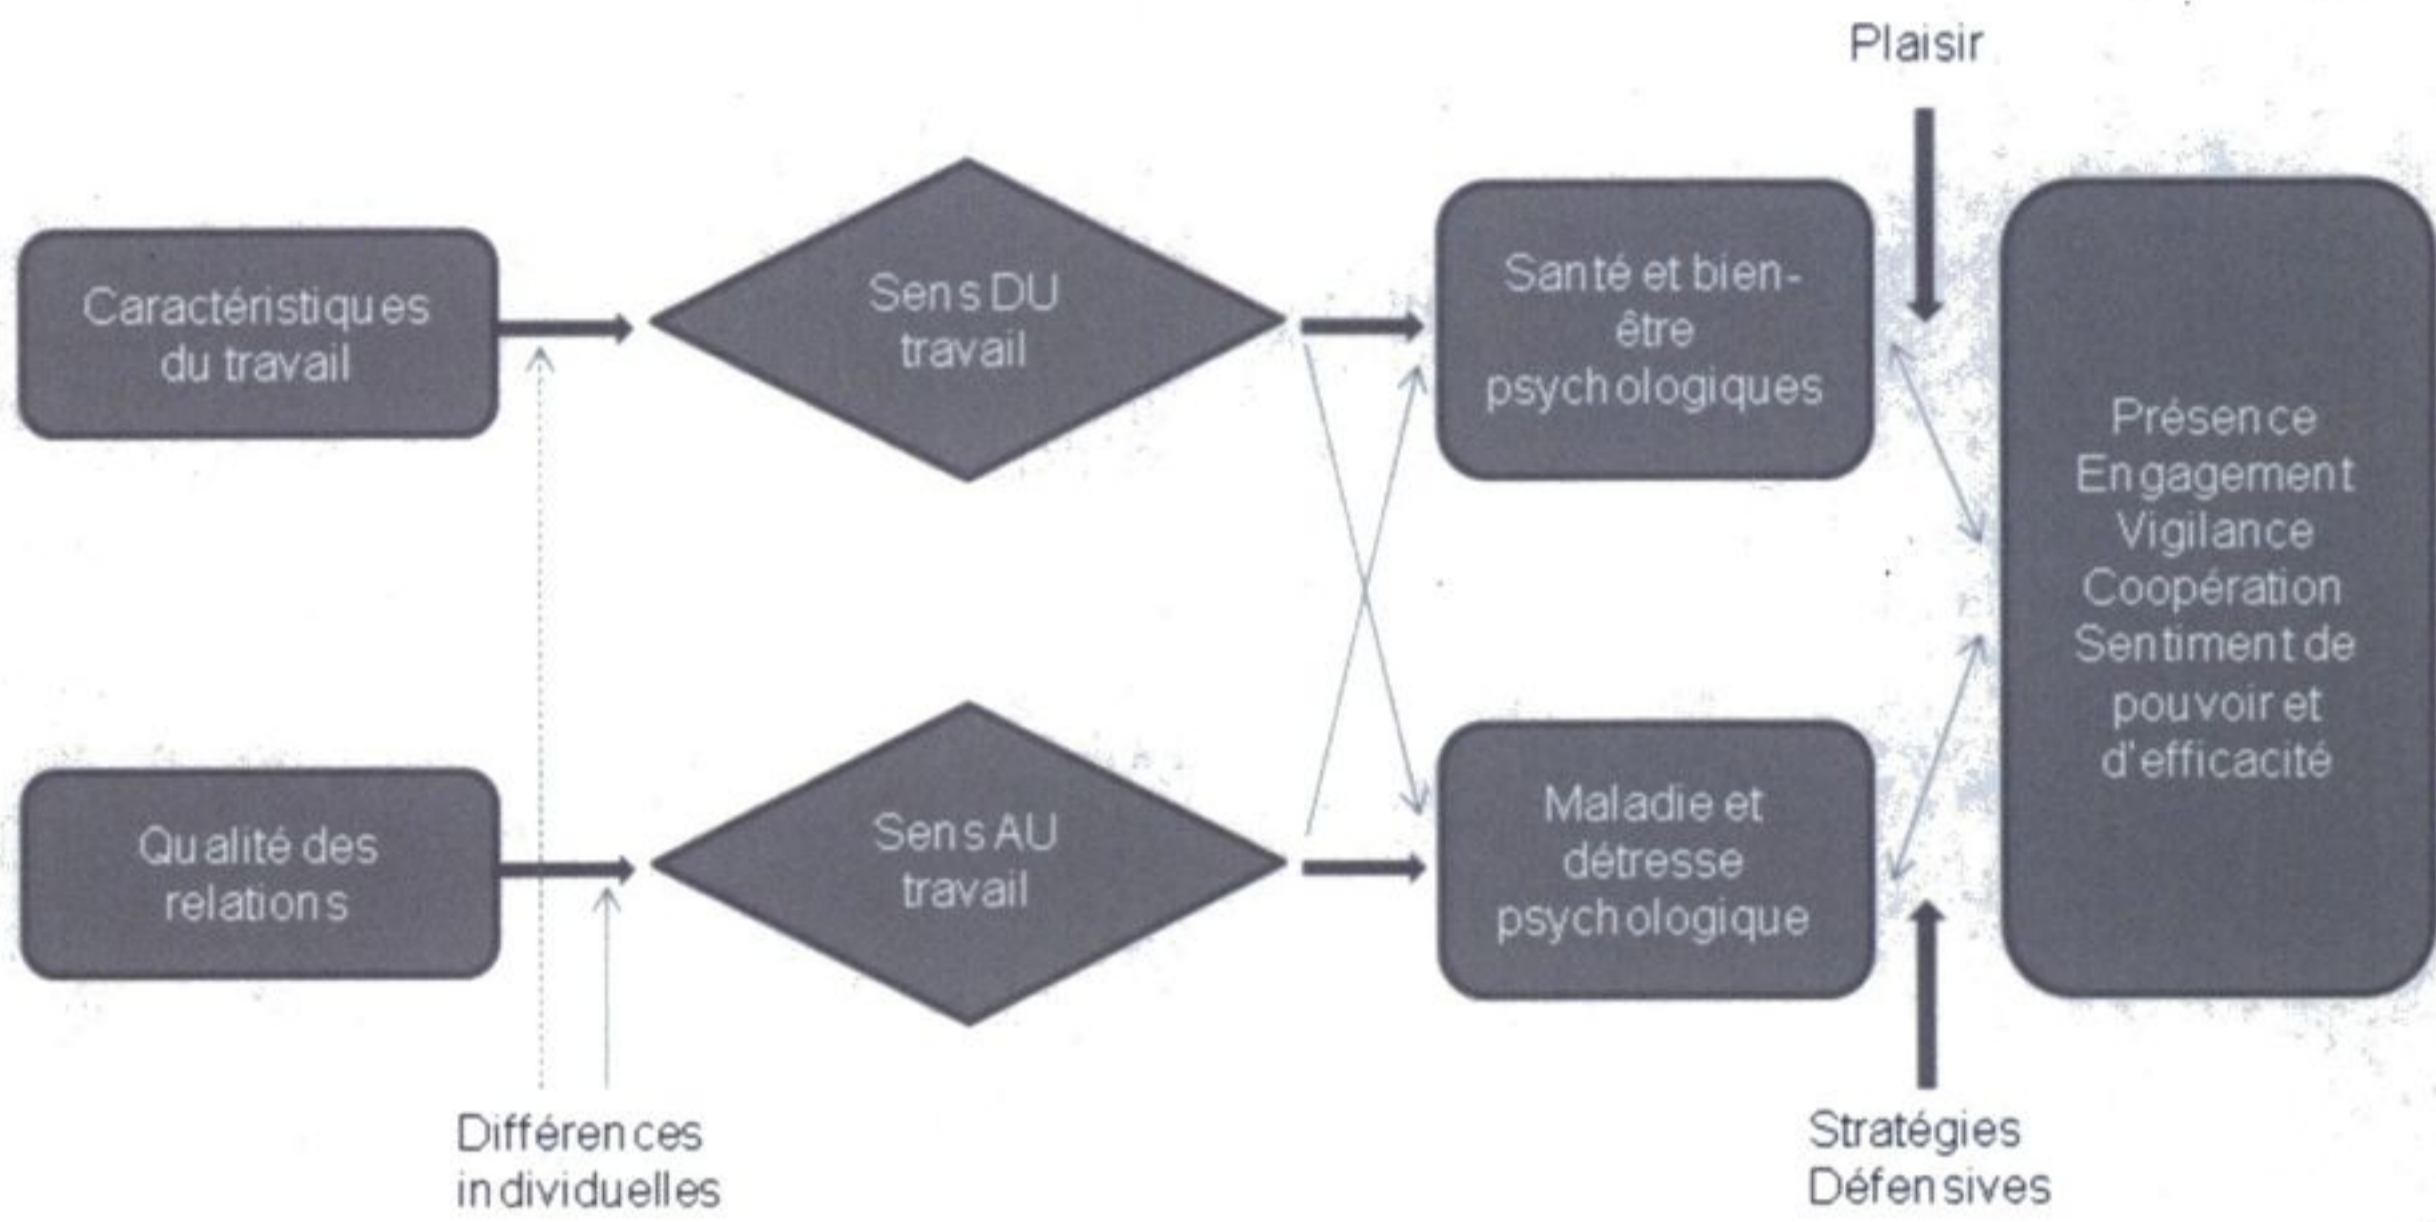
Plaisir

Caractéristiques du travail

Sens DU travail

Santé et bien-être psychologiques

Présence
Engagement
Vigilance
Coopération
Sentiment de pouvoir et d'efficacité

Qualité des relations

Sens AU travail

Maladie et détresse psychologique

Différences individuelles

Stratégies Défensives